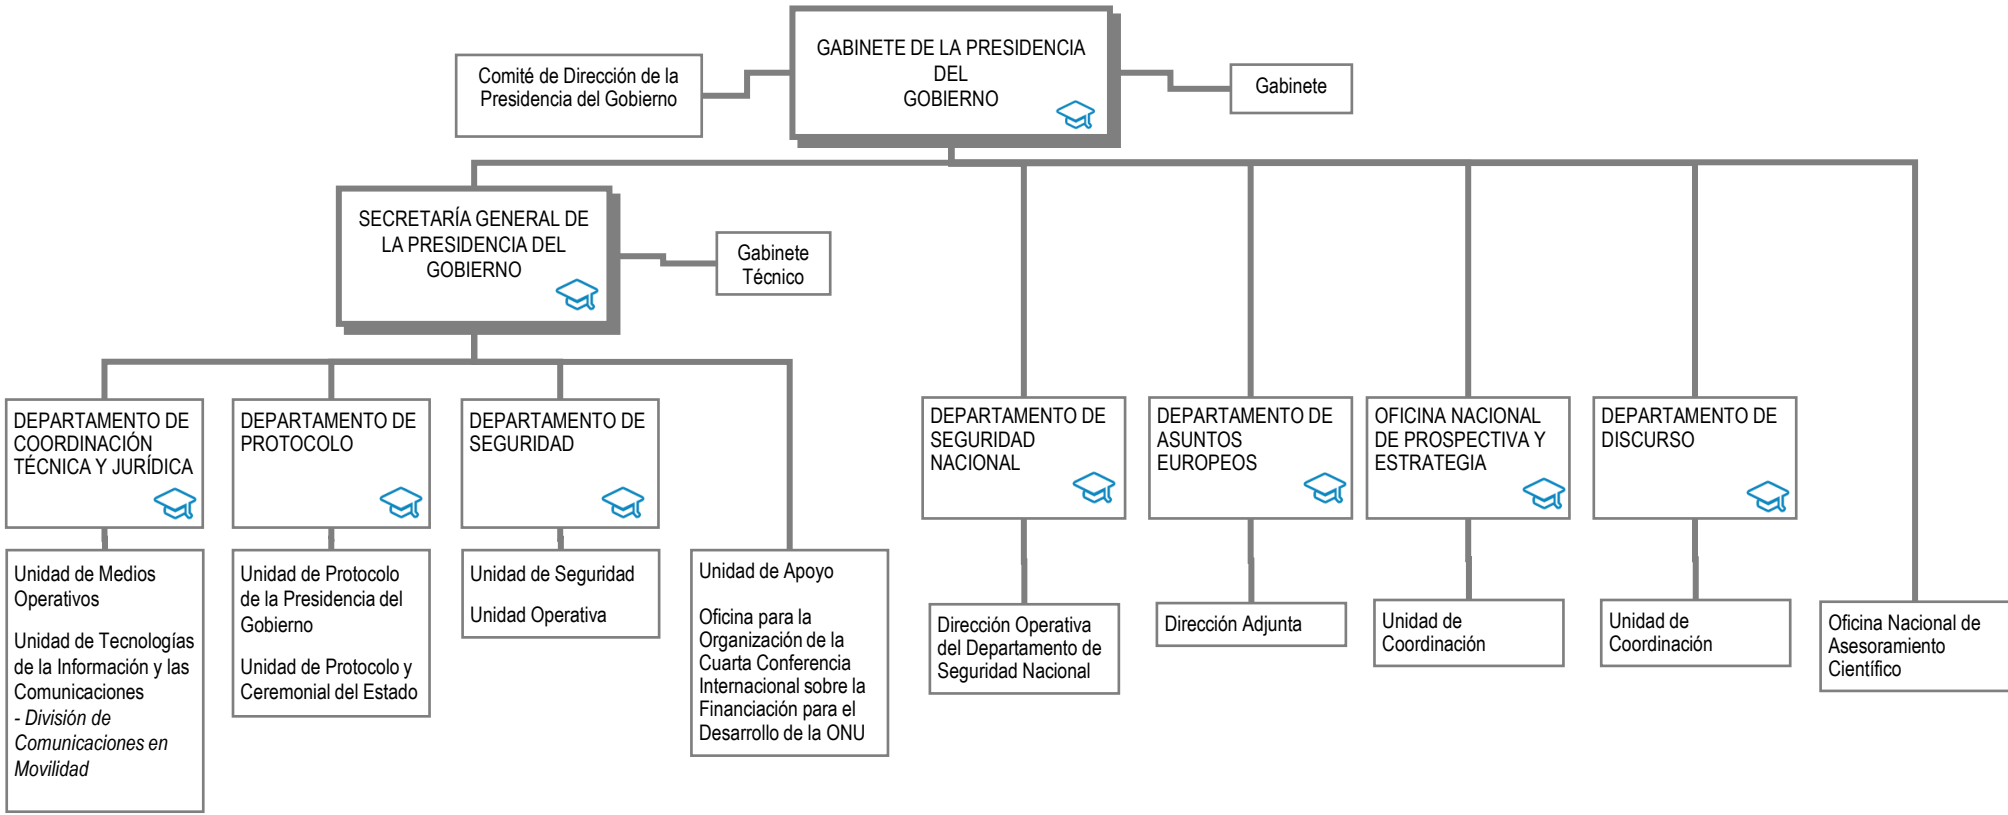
Comité de Dirección de la Presidencia del Gobierno

GABINETE DE LA PRESIDENCIA DEL GOBIERNO

Gabinete

SECRETARÍA GENERAL DE LA PRESIDENCIA DEL GOBIERNO

Gabinete Técnico

DEPARTAMENTO DE COORDINACIÓN TÉCNICA Y JURÍDICA

DEPARTAMENTO DE PROTOCOLO

DEPARTAMENTO DE SEGURIDAD

DEPARTAMENTO DE SEGURIDAD NACIONAL

DEPARTAMENTO DE ASUNTOS EUROPEOS

OFICINA NACIONAL DE PROSPECTIVA Y ESTRATEGIA

DEPARTAMENTO DE DISCURSO

Unidad de Medios Operativos

Unidad de Tecnologías de la Información y las Comunicaciones
- *División de Comunicaciones en Movilidad*

Unidad de Protocolo de la Presidencia del Gobierno

Unidad de Protocolo y Ceremonial del Estado

Unidad de Seguridad

Unidad Operativa

Unidad de Apoyo

Oficina para la Organización de la Cuarta Conferencia Internacional sobre la Financiación para el Desarrollo de la ONU

Dirección Operativa del Departamento de Seguridad Nacional

Dirección Adjunta

Unidad de Coordinación

Unidad de Coordinación

Oficina Nacional de Asesoramiento Científico